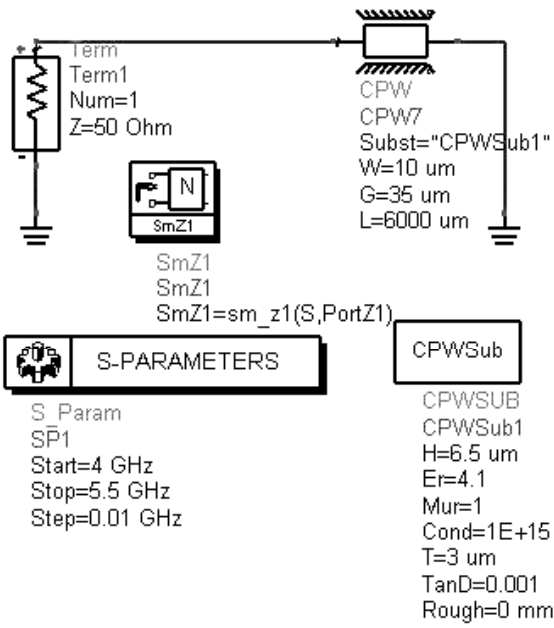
Term
Term1
Num=1
Z=50 Ohm

CPW
CPW7
Subst="CPWSub1"
W=10 um
G=35 um
L=6000 um

N
SmZ1

SmZ1
SmZ1
SmZ1=sm_z1(S,PortZ1)

S-PARAMETERS

S_Param
SP1
Start=4 GHz
Stop=5.5 GHz
Step=0.01 GHz

CPWSub

CPWSUB
CPWSub1
H=6.5 um
Er=4.1
Mur=1
Cond=1E+15
T=3 um
TanD=0.001
Rough=0 mm